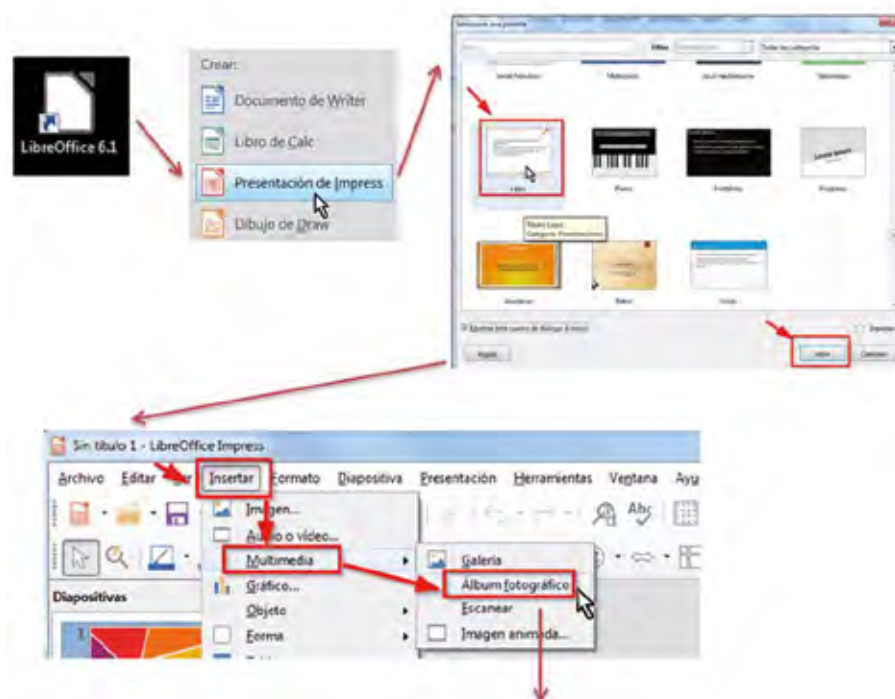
LibreOffice 6.1

Crear:
Documento de Writer
Libro de Calc
Presentación de Impress
Dibujo de Draw

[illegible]
Filtro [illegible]
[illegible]
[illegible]
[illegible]
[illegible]
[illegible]
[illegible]
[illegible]
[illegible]
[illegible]
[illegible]
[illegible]
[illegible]
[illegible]
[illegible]
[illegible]

Sin título 1 - LibreOffice Impress
Archivo Editar Ver Insertar Formato Diapositiva Presentación Herramientas Ventana Ayu
Imagen...
Audio o vídeo...
Multimedia
Gráfico...
Objeto
Forma
Diapositivas
Galería
Álbum fotográfico
Escanear
Imagen animada...